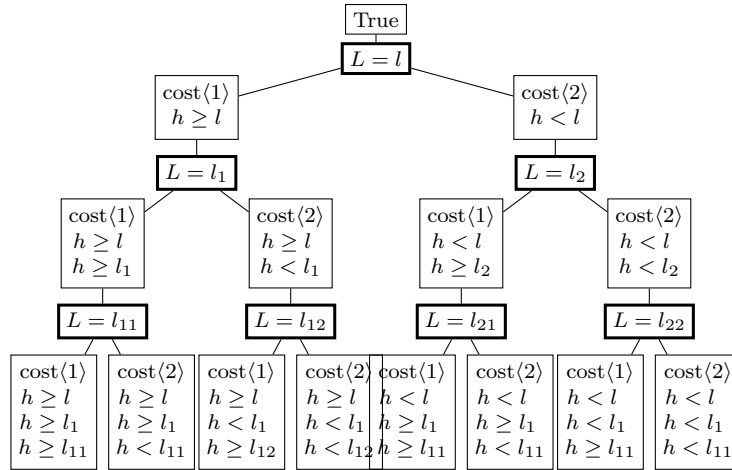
True

$L = l$

$\text{cost}\langle 1 \rangle$
$h \geq l$

$\text{cost}\langle 2 \rangle$
$h < l$

$L = l_1$

$L = l_2$

$\text{cost}\langle 1 \rangle$
$h \geq l$
$h \geq l_1$

$\text{cost}\langle 2 \rangle$
$h \geq l$
$h < l_1$

$\text{cost}\langle 1 \rangle$
$h < l$
$h \geq l_2$

$\text{cost}\langle 2 \rangle$
$h < l$
$h < l_2$

$L = l_{11}$

$L = l_{12}$

$L = l_{21}$

$L = l_{22}$

$\text{cost}\langle 1 \rangle$
$h \geq l$
$h \geq l_1$
$h \geq l_{11}$

$\text{cost}\langle 2 \rangle$
$h \geq l$
$h \geq l_1$
$h < l_{11}$

$\text{cost}\langle 1 \rangle$
$h \geq l$
$h < l_1$
$h \geq l_{12}$

$\text{cost}\langle 2 \rangle$
$h \geq l$
$h < l_1$
$h < l_{12}$

$\text{cost}\langle 1 \rangle$
$h < l$
$h \geq l_1$
$h \geq l_{11}$

$\text{cost}\langle 2 \rangle$
$h < l$
$h \geq l_1$
$h < l_{11}$

$\text{cost}\langle 1 \rangle$
$h < l$
$h < l_1$
$h \geq l_{11}$

$\text{cost}\langle 2 \rangle$
$h < l$
$h < l_1$
$h < l_{11}$